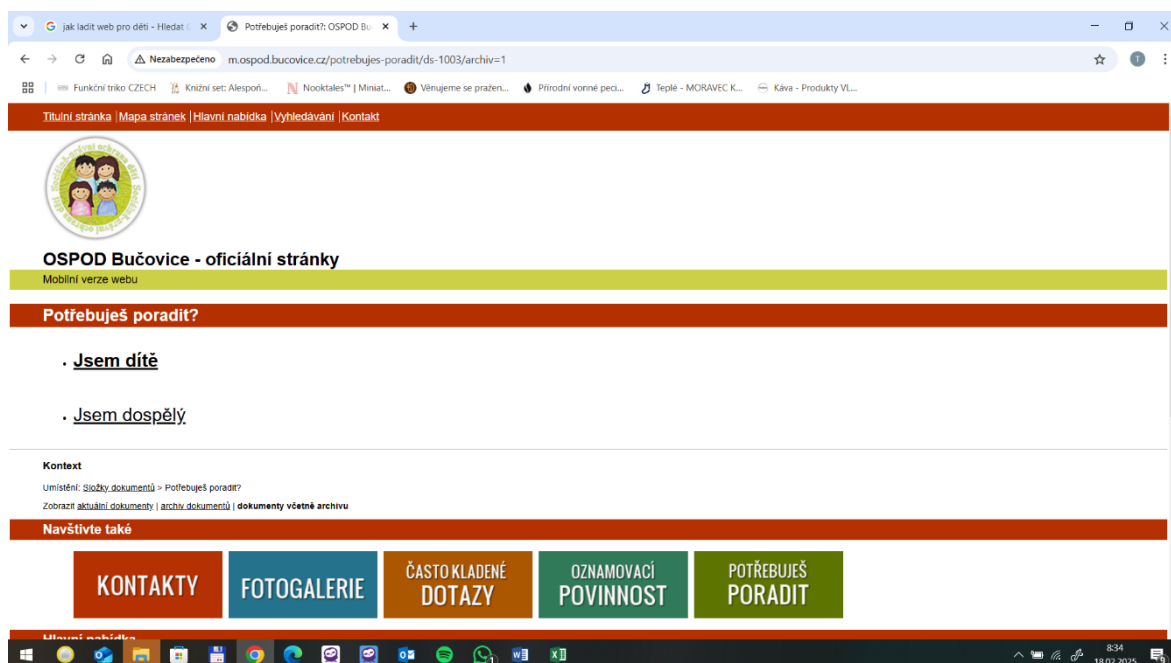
jak ladit web pro děti - Hledat G ×
Potřebuješ poradit?: OSPOD Bu ×
+

Nezabezpečeno m.ospod.bucovice.cz/potrebujes-poradit/ds-1003/archiv=1

Funkční triko CZECH | Knižní set: Alespoň... | Nooktales™ | Miniat... | Věnujeme se pražen... | Přírodní vonné peci... | Teplé - MORAVEC K... | Káva - Produkty VL...

Titulní stránka | Mapa stránek | Hlavní nabídka | Vyhledávání | Kontakt

Sociálně-právní ochrana dětí

OSPOD Bučovice - oficiální stránky

Mobilní verze webu

Potřebuješ poradit?

• Jsem dítě

• Jsem dospělý

Kontext

Umístění: Složky dokumentů > Potřebuješ poradit?

Zobrazit aktuální dokumenty | archiv dokumentů | dokumenty včetně archivu

Navštivte také

KONTAKTY

FOTOGALERIE

ČASTO KLADENÉ DOTAZY

OZNAMOVACÍ POVINNOST

POTŘEBUJEŠ PORADIT

Hlavní nabídka

8:34
18.02.2025